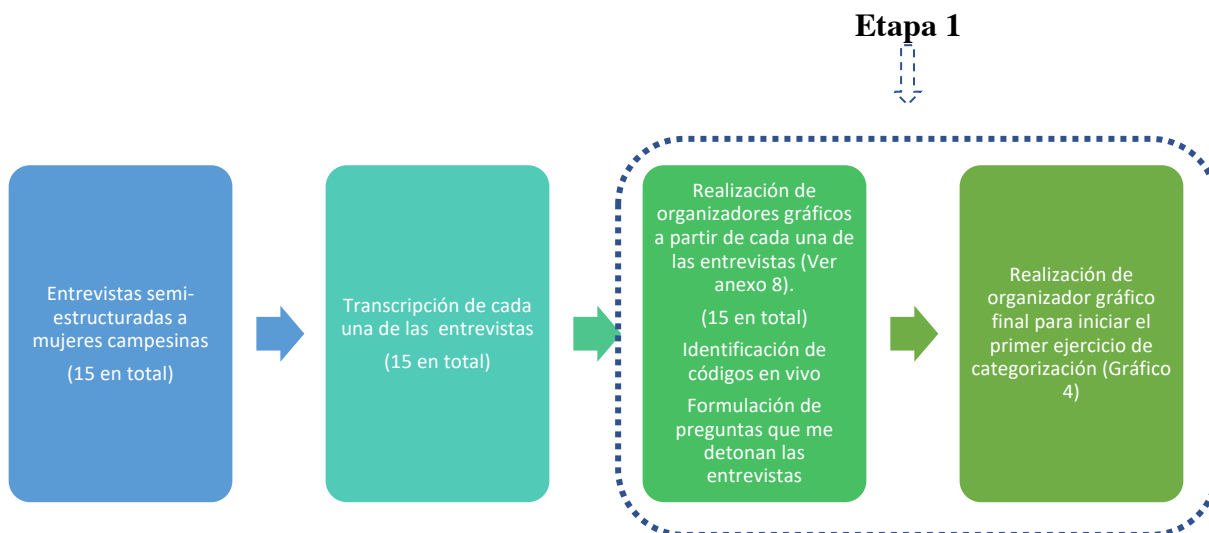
Etapa 1

Entrevistas semi-estructuradas a mujeres campesinas

(15 en total)

Transcripción de cada una de las entrevistas

(15 en total)

Realización de organizadores gráficos a partir de cada una de las entrevistas (Ver anexo 8).

(15 en total)

Identificación de códigos en vivo

Formulación de preguntas que me detonan las entrevistas

Realización de organizador gráfico final para iniciar el primer ejercicio de categorización (Gráfico 4)